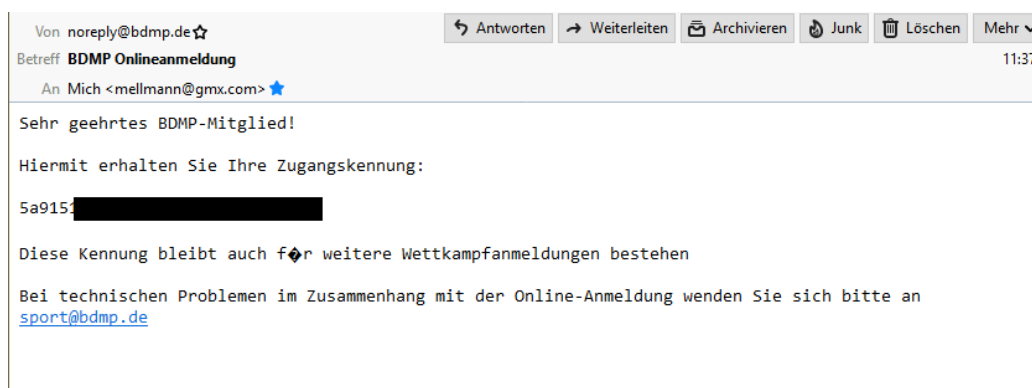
Von noreply@bdmp.de
Antworten Weiterleiten Archivieren Junk Löschen Mehr
Betreff BDMP Onlineanmeldung
11:37
An Mich <mellmann@gmx.com>

Sehr geehrtes BDMP-Mitglied!

Hiermit erhalten Sie Ihre Zugangskennung:

5a9151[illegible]

Diese Kennung bleibt auch f�r weitere Wettkampfanmeldungen bestehen

Bei technischen Problemen im Zusammenhang mit der Online-Anmeldung wenden Sie sich bitte an sport@bdmp.de